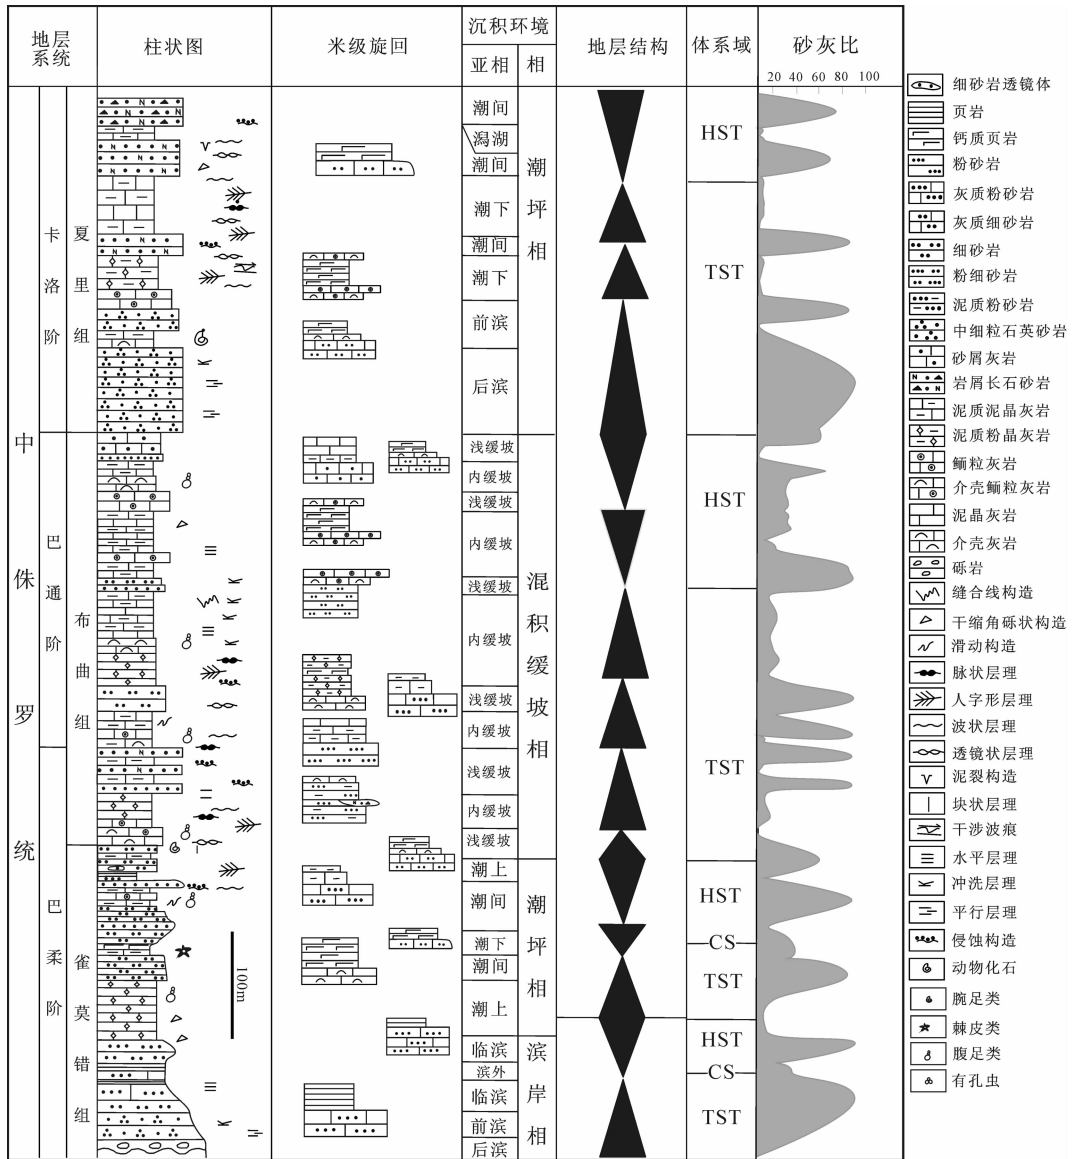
| 地层系统 | | | 柱状图 | 米级旋回 | 沉积环境 亚相 | 相 | 地层结构 | 体系域 | 砂灰比 |
|---|---|---|---|---|---|---|---|---|---|
| 中侏罗统 | 卡洛阶 | 夏里组 | | | 潮间 | 潮坪相 | | HST | 20 40 60 80 100 |
| | | | | | 潟湖 | | | | |
| | | | | | 潮间 | | | | |
| | | | | | 潮下 | | | | |
| | | | | | 潮间 | | | TST | |
| | | | | | 潮下 | | | | |
| | | | | | 前滨 | | | | |
| | | | | | 后滨 | | | | |
| | 巴通阶 | 布曲组 | | | 浅缓坡 | 混积缓坡相 | | HST | |
| | | | | | 内缓坡 | | | | |
| | | | | | 浅缓坡 | | | | |
| | | | | | 内缓坡 | | | | |
| | | | | | 浅缓坡 | | | TST | |
| | | | | | 内缓坡 | | | | |
| | | | | | 浅缓坡 | | | | |
| | | | | | 内缓坡 | | | | |
| | | | | | 浅缓坡 | | | | |
| | | | | | 内缓坡 | | | | |
| | | | | | 浅缓坡 | | | | |
| | 巴柔阶 | 雀莫错组 | 100m | | 潮上 | 潮坪相 | | HST | |
| | | | | | 潮间 | | | | |
| | | | | | 潮下 | | | CS | |
| | | | | | 潮间 | | | TST | |
| | | | | | 潮上 | | | | |
| | | | | | 临滨 | 滨岸相 | | HST | |
| | | | | | 滨外 | | | CS | |
| | | | | | 临滨 | | | TST | |
| | | | | | 前滨 | | | | |
| | | | | | 后滨 | | | | |

细砂岩透镜体
页岩
钙质页岩
粉砂岩
灰质粉砂岩
灰质细砂岩
细砂岩
粉细砂岩
泥质粉砂岩
中细粒石英砂岩
砂屑灰岩
岩屑长石砂岩
泥质泥晶灰岩
泥质粉晶灰岩
鲕粒灰岩
介壳鲕粒灰岩
泥晶灰岩
介壳灰岩
砾岩
缝合线构造
干缩角砾状构造
滑动构造
脉状层理
人字形层理
波状层理
透镜状层理
泥裂构造
块状层理
干涉波痕
水平层理
冲洗层理
平行层理
侵蚀构造
动物化石
腕足类
棘皮类
腹足类
有孔虫